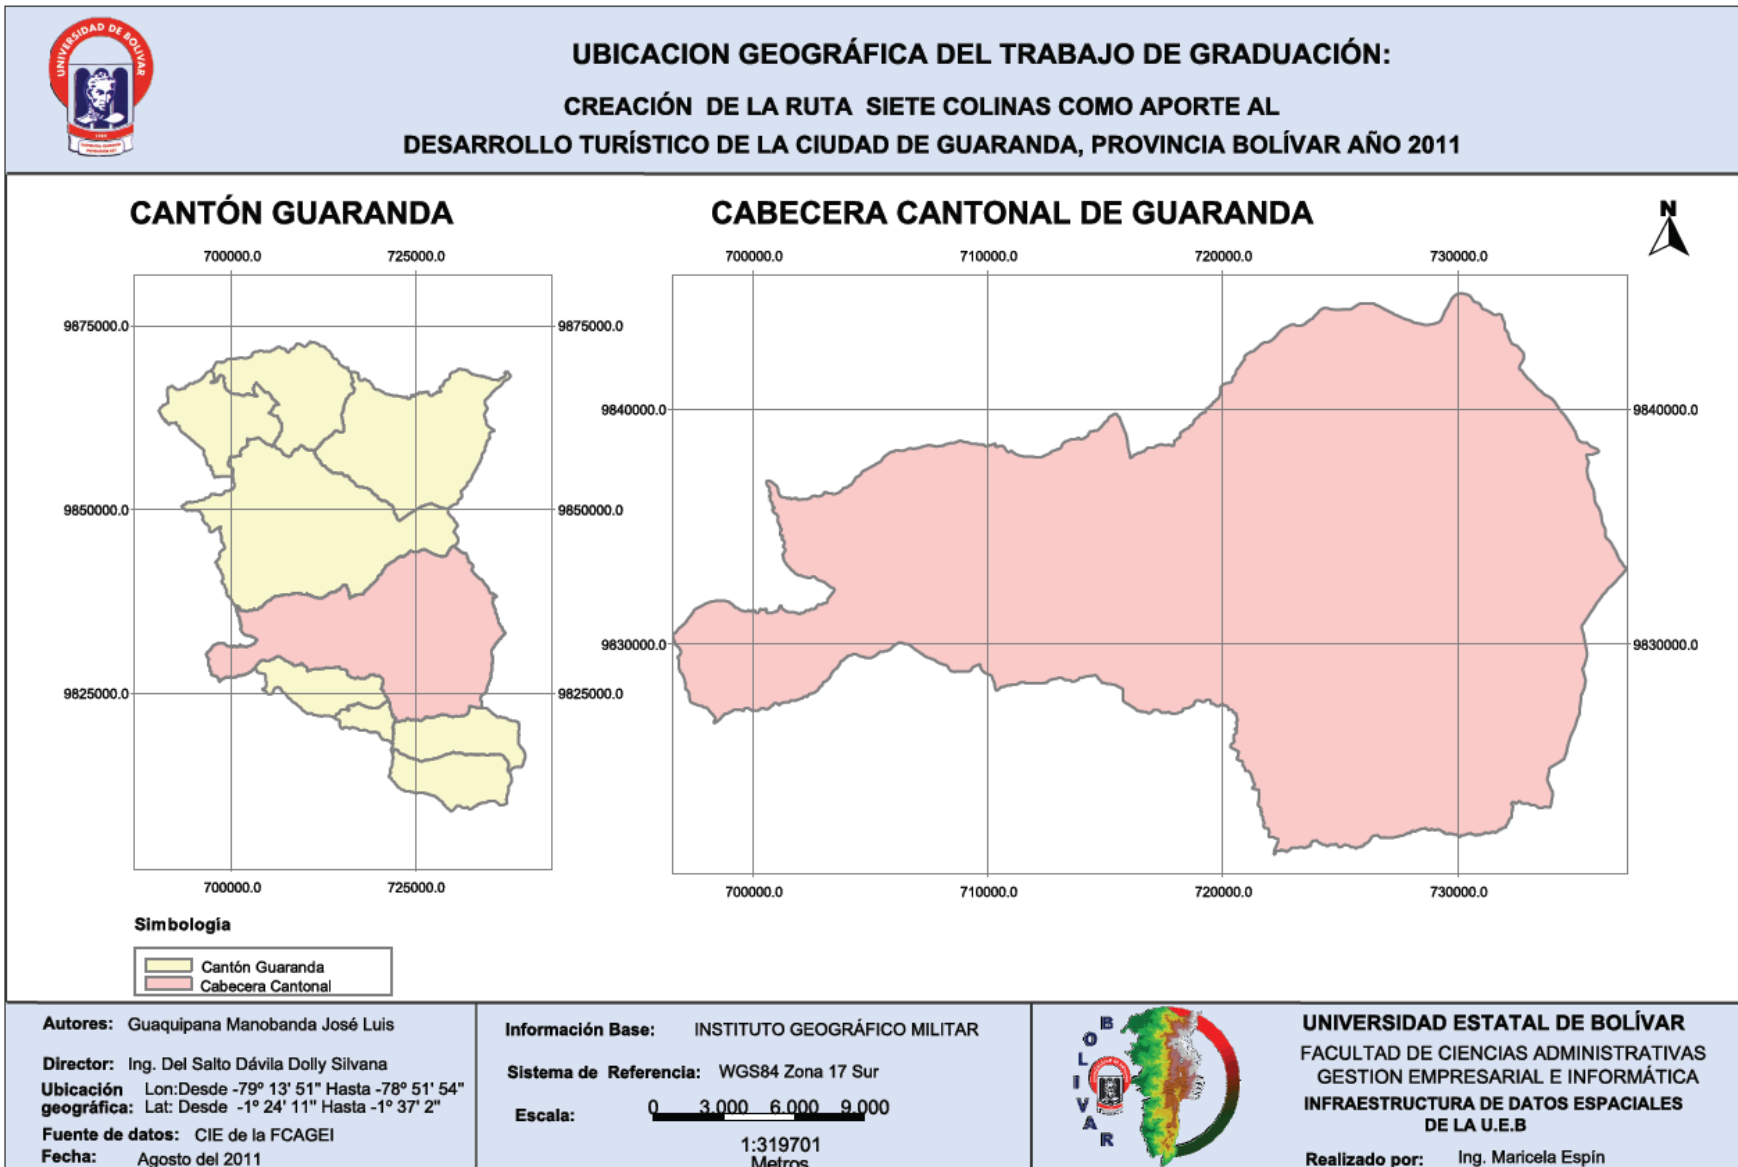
UNIVERSIDAD DE BOLÍVAR

UBICACION GEOGRÁFICA DEL TRABAJO DE GRADUACIÓN:

CREACIÓN DE LA RUTA SIETE COLINAS COMO APORTE AL DESARROLLO TURÍSTICO DE LA CIUDAD DE GUARANDA, PROVINCIA BOLÍVAR AÑO 2011

CANTÓN GUARANDA

700000.0 725000.0

9875000.0 9875000.0
9850000.0 9850000.0
9825000.0 9825000.0

700000.0 725000.0

CABECERA CANTONAL DE GUARANDA

N

700000.0 710000.0 720000.0 730000.0

9840000.0 9840000.0
9830000.0 9830000.0

700000.0 710000.0 720000.0 730000.0

Simbologia

Cantón Guaranda
Cabecera Cantonal

Autores: Guaquipana Manobanda José Luis

Director: Ing. Del Salto Dávila Dolly Silvana

Ubicación geográfica: Lon:Desde -79º 13' 51" Hasta -78º 51' 54" Lat: Desde -1º 24' 11" Hasta -1º 37' 2"

Fuente de datos: CIE de la FCAGEI

Fecha: Agosto del 2011

Información Base: INSTITUTO GEOGRÁFICO MILITAR

Sistema de Referencia: WGS84 Zona 17 Sur

Escala: 0 3.000 6.000 9.000

1:319701
Metros

B O L I V A R

UNIVERSIDAD ESTATAL DE BOLÍVAR
FACULTAD DE CIENCIAS ADMINISTRATIVAS GESTION EMPRESARIAL E INFORMÁTICA
INFRAESTRUCTURA DE DATOS ESPACIALES DE LA U.E.B

Realizado por: Ing. Maricela Espín